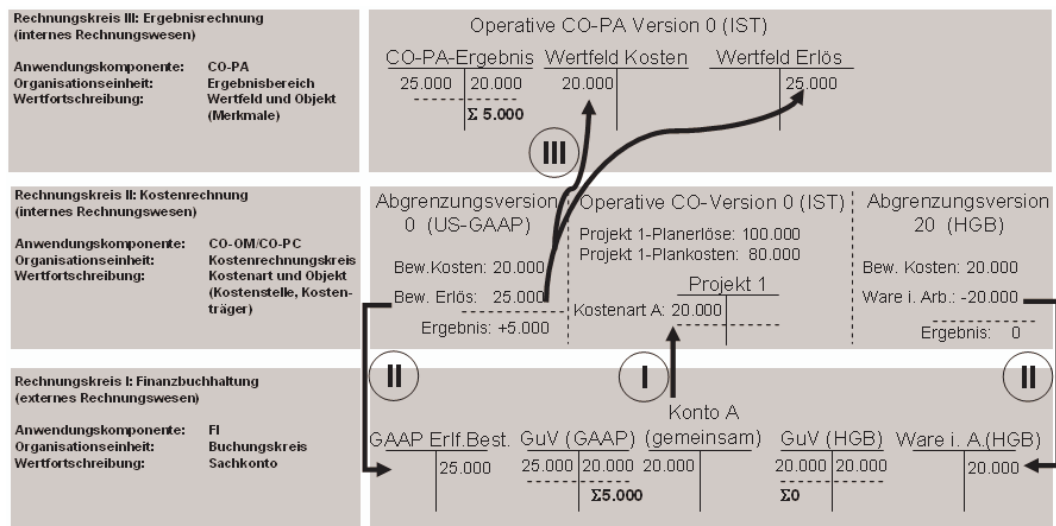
Rechnungskreis III: Ergebnisrechnung (internes Rechnungswesen)

Anwendungskomponente: CO-PA
Organisationseinheit: Ergebnisbereich
Wertfortschreibung: Wertfeld und Objekt (Merkmale)

Operative CO-PA Version 0 (IST)

CO-PA-Ergebnis
25.000 | 20.000
$\Sigma$ 5.000

Wertfeld Kosten
20.000

Wertfeld Erlös
25.000

III

Rechnungskreis II: Kostenrechnung (internes Rechnungswesen)

Anwendungskomponente: CO-OM/CO-PC
Organisationseinheit: Kostenrechnungskreis
Wertfortschreibung: Kostenart und Objekt (Kostenstelle, Kostenträger)

Abgrenzungsversion 0 (US-GAAP)

Bew.Kosten: 20.000
Bew. Erlös: 25.000
Ergebnis: +5.000

Operative CO-Version 0 (IST)

Projekt 1-Planerlöse: 100.000
Projekt 1-Plankosten: 80.000

Projekt 1
Kostenart A: 20.000

Abgrenzungsversion 20 (HGB)

Bew. Kosten: 20.000
Ware i. Arb.: -20.000
Ergebnis: 0

II

I

II

Rechnungskreis I: Finanzbuchhaltung (externes Rechnungswesen)

Anwendungskomponente: FI
Organisationseinheit: Buchungskreis
Wertfortschreibung: Sachkonto

GAAP Erlf.Best.
25.000

GuV (GAAP)
25.000 | 20.000
$\Sigma$5.000

Konto A (gemeinsam)
20.000

GuV (HGB)
20.000 | 20.000
$\Sigma$0

Ware i. A.(HGB)
20.000